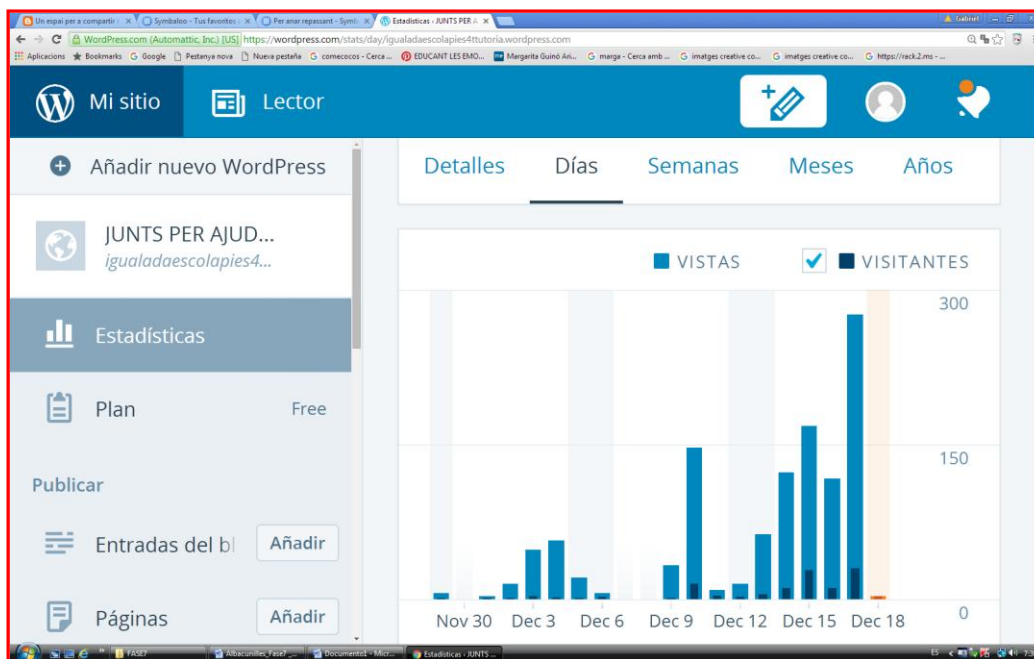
Un espai per a compartir | Symbaloo - Tus favoritos | Per anar repassant - Symb | Estadísticas - JUNTS PER A

Gabriel

WordPress.com (Automattic, Inc.) [US] https://wordpress.com/stats/day/igualadaescolapies4ttutoria.wordpress.com

Aplicacions Bookmarks Google Pestanya nova Nueva pestaña comecocos - Cerca ... EDUCANT LES EMO... Margarita Guinó Ari... marga - Cerca amb ... imatges creative co... imatges creative co... https://rack2.ms - ...

Mi sitio Lector

Añadir nuevo WordPress

JUNTS PER AJUD...
igualadaescolapies4...

Estadísticas

Plan Free

Publicar

Entradas del bl Añadir

Páginas Añadir

Detalles Días Semanas Meses Años

VISTAS VISITANTES

300

150

0

Nov 30 Dec 3 Dec 6 Dec 9 Dec 12 Dec 15 Dec 18

FASE7 Albacunilles_Fase7 ... Documento1 - Micr... Estadísticas - JUNTS ...

ES